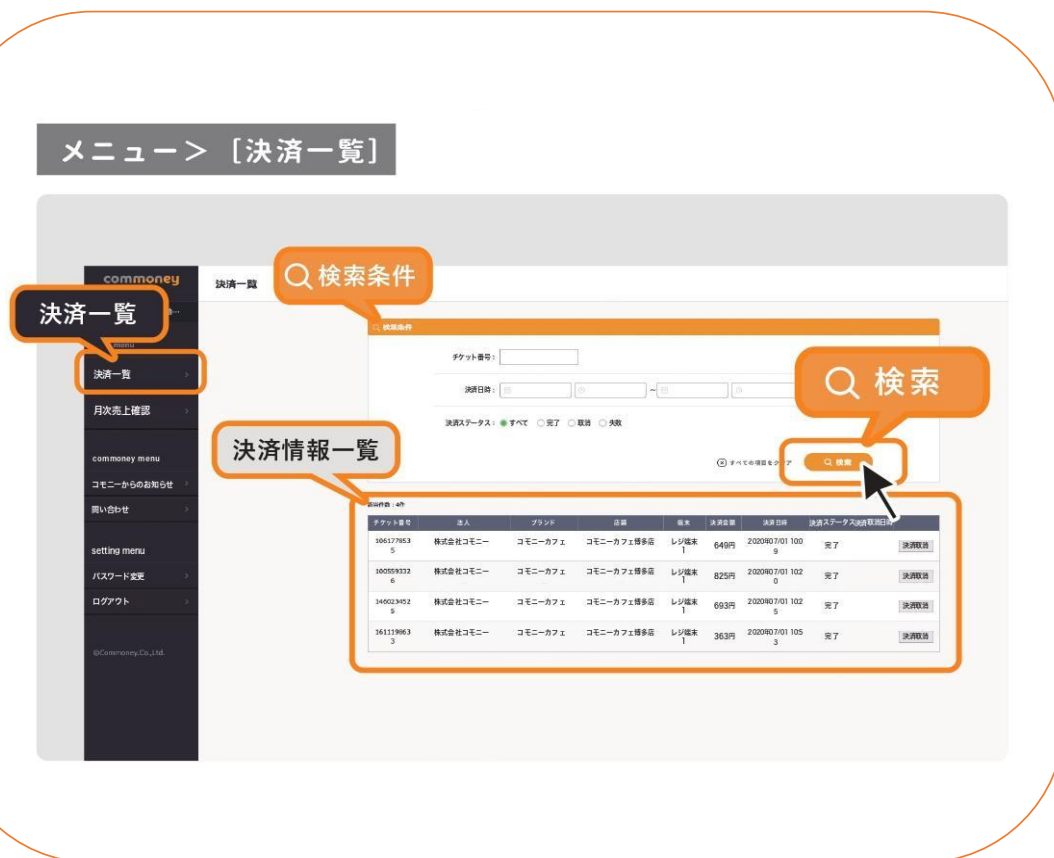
メニュー>［決済一覧］

commoney

決済一覧

検索条件

決済一覧

menu

決済一覧

月次売上確認

commoney menu

コモニーからのお知らせ

問い合わせ

setting menu

パスワード変更

ログアウト

©Commoney.Co.,Ltd.

検索条件

チケット番号：

決済日時：

~

決済ステータス：すべて 完了 取消 失敗

検索

決済情報一覧

すべての項目をクリア

検索

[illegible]件数：4件

| チケット番号 | 法人 | ブランド | 店舗 | 端末 | 決済金額 | 決済日時 | 決済ステータス | 決済取消日時 |
|---|---|---|---|---|---|---|---|---|
| 1061778535 | 株式会社コモニー | コモニーカフェ | コモニーカフェ博多店 | レジ端末1 | 649円 | 2020年07/01 1009 | 完了 | 決済取消 |
| 1605593326 | 株式会社コモニー | コモニーカフェ | コモニーカフェ博多店 | レジ端末1 | 825円 | 2020年07/01 1020 | 完了 | 決済取消 |
| 3460234525 | 株式会社コモニー | コモニーカフェ | コモニーカフェ博多店 | レジ端末1 | 693円 | 2020年07/01 1025 | 完了 | 決済取消 |
| 1611198633 | 株式会社コモニー | コモニーカフェ | コモニーカフェ博多店 | レジ端末1 | 363円 | 2020年07/01 1053 | 完了 | 決済取消 |